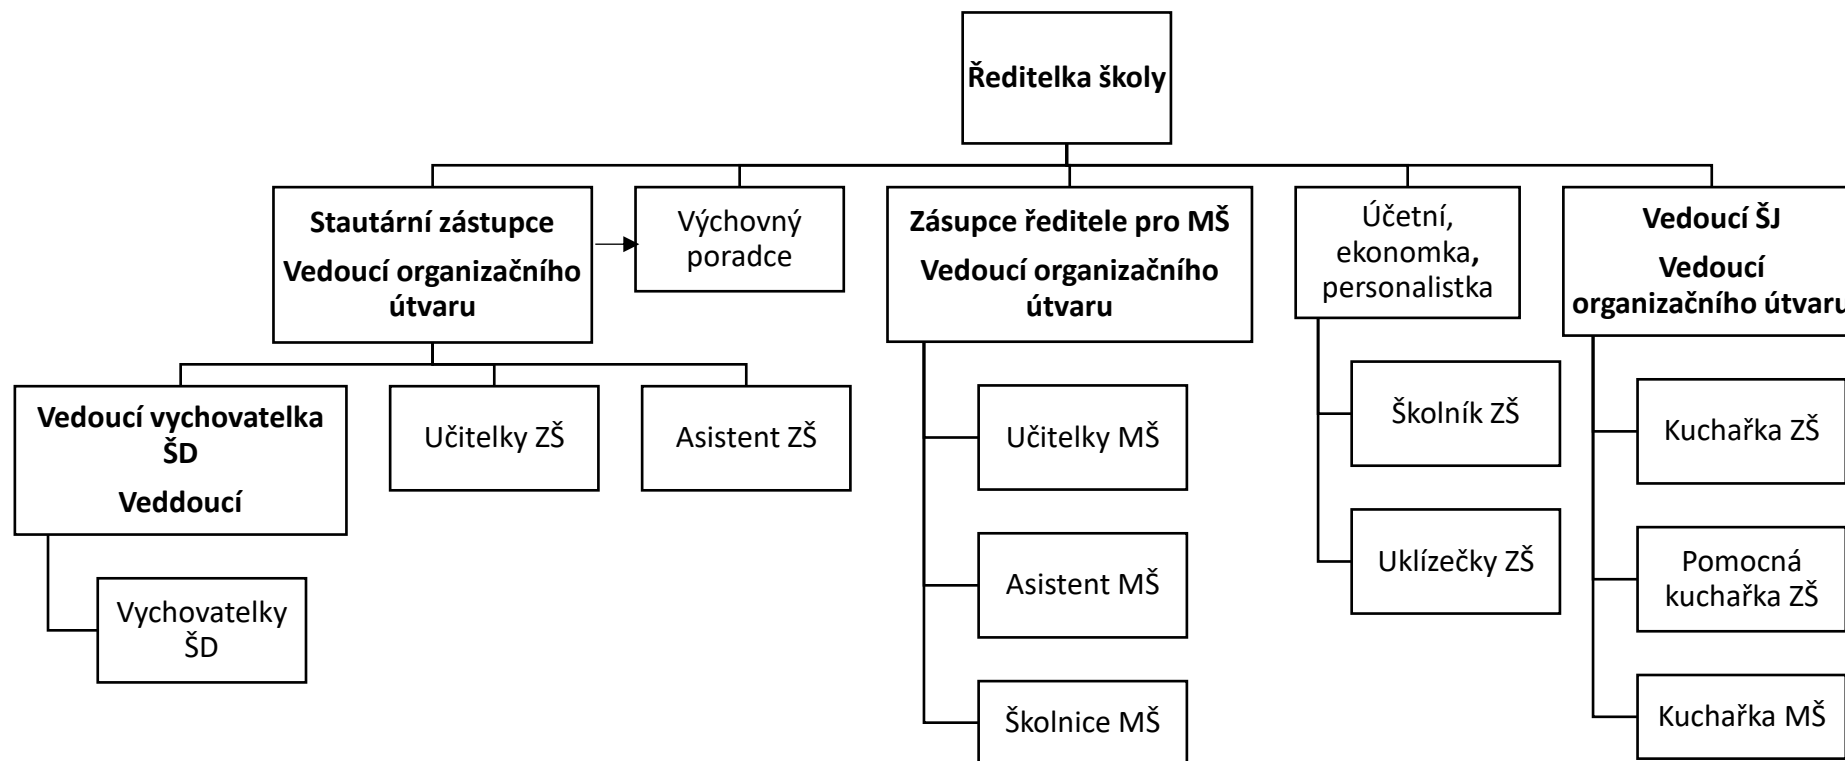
Ředitelka školy

Stautární zástupce
Vedoucí organizačního útvaru

Výchovný poradce

Zásupce ředitele pro MŠ
Vedoucí organizačního útvaru

Účetní, ekonomka, personalistka

Vedoucí ŠJ
Vedoucí organizačního útvaru

Vedoucí vychovatelka ŠD
Veddoucí

Učitelky ZŠ

Asistent ZŠ

Vychovatelky ŠD

Učitelky MŠ

Asistent MŠ

Školnice MŠ

Školník ZŠ

Uklízečky ZŠ

Kuchařka ZŠ

Pomocná kuchařka ZŠ

Kuchařka MŠ